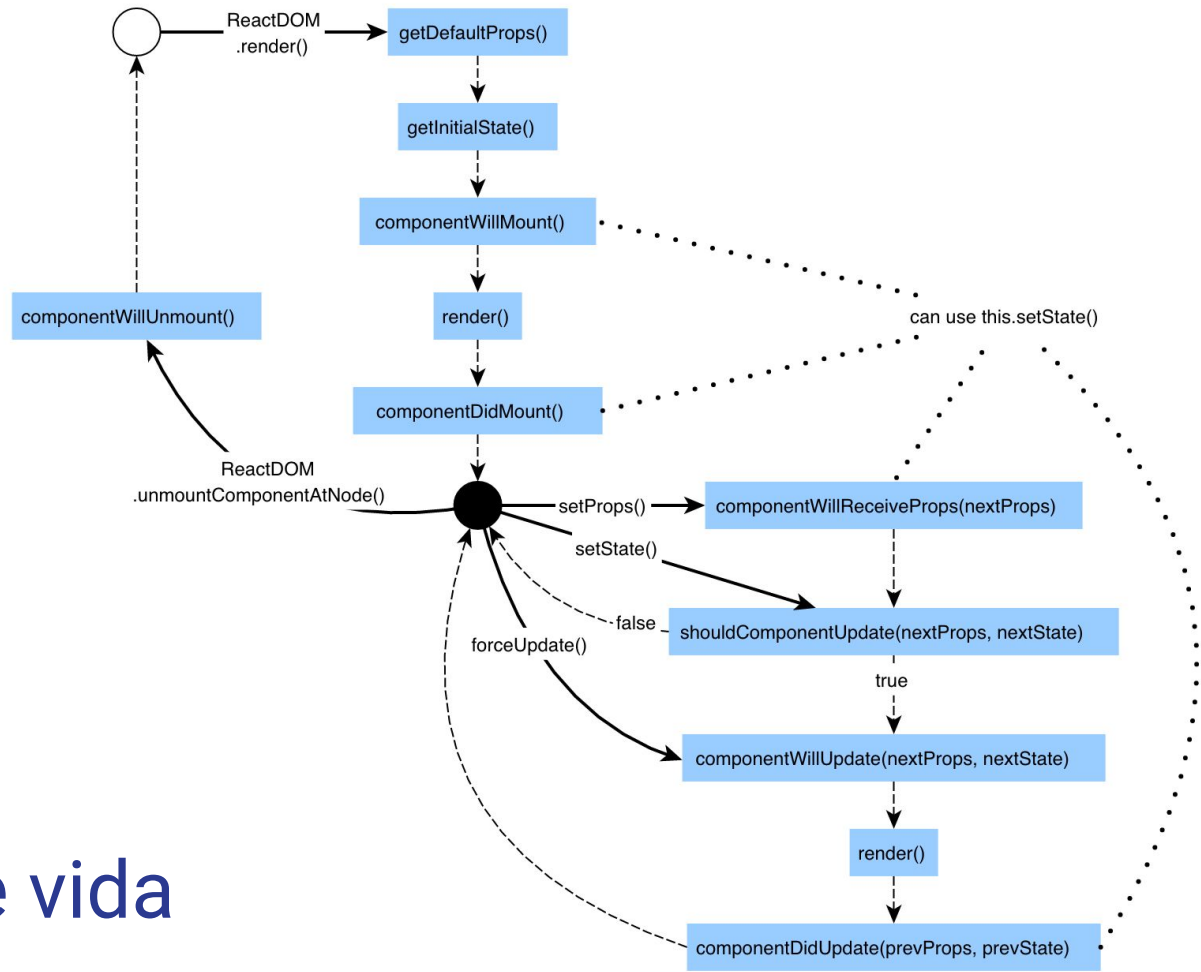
ReactDOM .render()

getDefaultProps()

getInitialState()

componentWillMount()

render()

componentDidMount()

componentWillUnmount()

can use this.setState()

ReactDOM .unmountComponentAtNode()

setProps()

componentWillReceiveProps(nextProps)

setState()

false

shouldComponentUpdate(nextProps, nextState)

forceUpdate()

true

componentWillUpdate(nextProps, nextState)

render()

componentDidUpdate(prevProps, prevState)

e vida